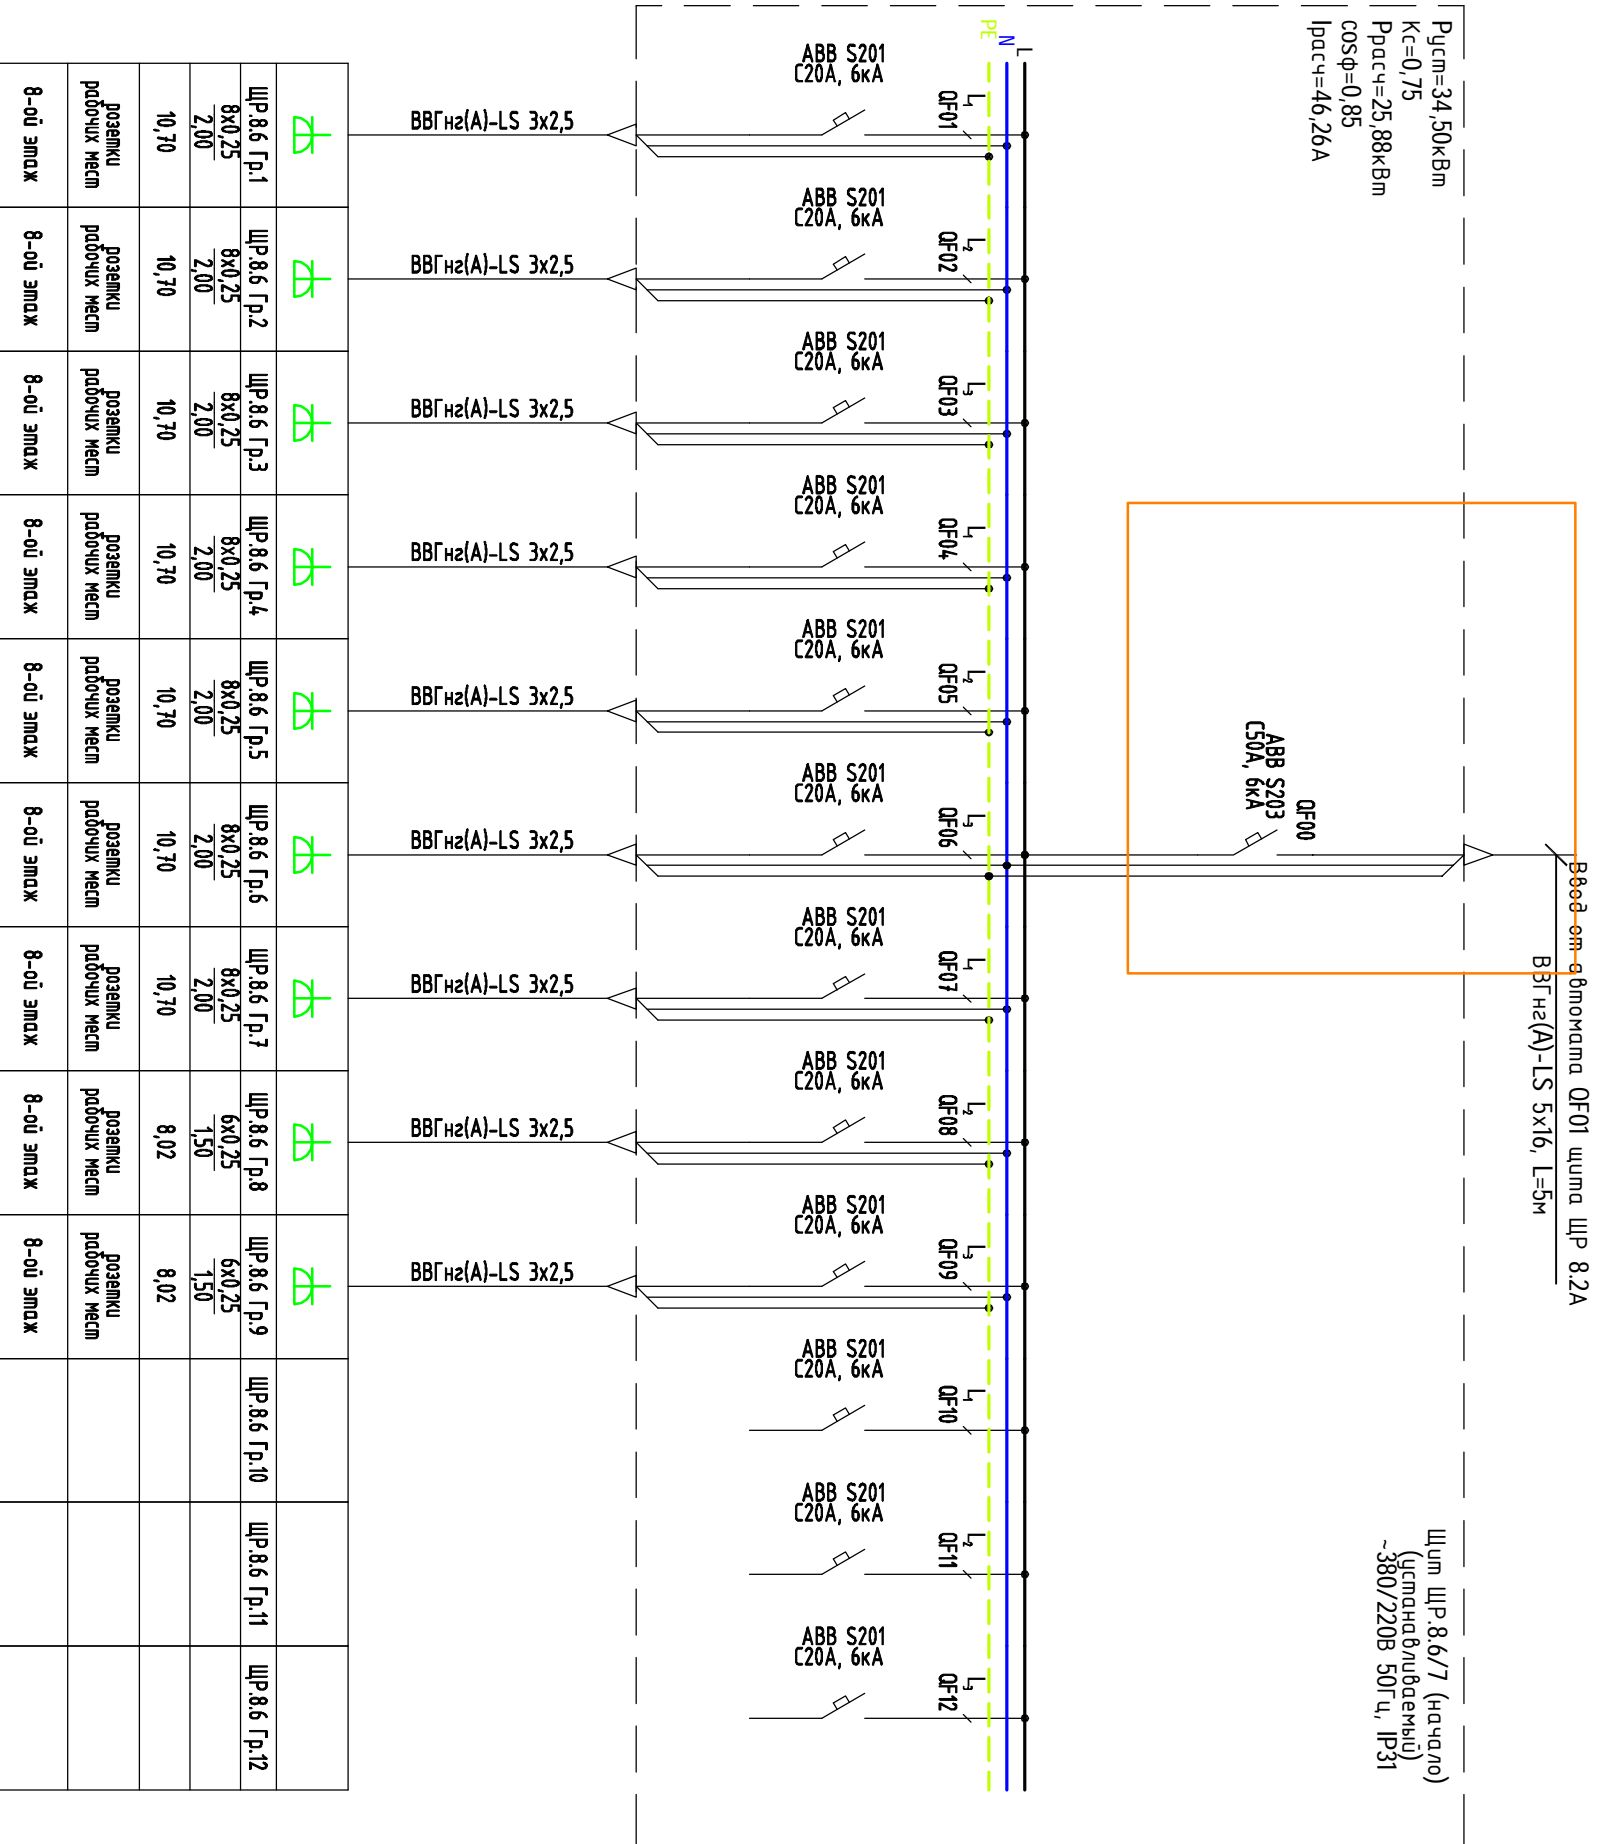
Руст=34,50кВт
Кс=0,75
Ррасч=25,88кВт
cosф=0,85
Iрасч=46,26А

PE N L

ABB S201
C20A, 6кА
QF01
$L_1$
ВВГнг(А)-LS 3х2,5
ЩР.8.6 Гр.1
8х0,25
2,00
10,70
розетки рабочих мест
8-ой этаж

ABB S201
C20A, 6кА
QF02
$L_2$
ВВГнг(А)-LS 3х2,5
ЩР.8.6 Гр.2
8х0,25
2,00
10,70
розетки рабочих мест
8-ой этаж

ABB S201
C20A, 6кА
QF03
$L_3$
ВВГнг(А)-LS 3х2,5
ЩР.8.6 Гр.3
8х0,25
2,00
10,70
розетки рабочих мест
8-ой этаж

ABB S201
C20A, 6кА
QF04
$L_1$
ВВГнг(А)-LS 3х2,5
ЩР.8.6 Гр.4
8х0,25
2,00
10,70
розетки рабочих мест
8-ой этаж

ABB S201
C20A, 6кА
QF05
$L_2$
ВВГнг(А)-LS 3х2,5
ЩР.8.6 Гр.5
8х0,25
2,00
10,70
розетки рабочих мест
8-ой этаж

ABB S201
C20A, 6кА
QF06
$L_3$
ВВГнг(А)-LS 3х2,5
ЩР.8.6 Гр.6
8х0,25
2,00
10,70
розетки рабочих мест
8-ой этаж

QF00
ABB S203
C50A, 6кА

Ввод от автомата QF01 щита ЩР 8.2А
ВВГнг(А)-LS 5х16, L=5м

ABB S201
C20A, 6кА
QF07
$L_1$
ВВГнг(А)-LS 3х2,5
ЩР.8.6 Гр.7
8х0,25
2,00
10,70
розетки рабочих мест
8-ой этаж

ABB S201
C20A, 6кА
QF08
$L_2$
ВВГнг(А)-LS 3х2,5
ЩР.8.6 Гр.8
6х0,25
1,50
8,02
розетки рабочих мест
8-ой этаж

ABB S201
C20A, 6кА
QF09
$L_3$
ВВГнг(А)-LS 3х2,5
ЩР.8.6 Гр.9
6х0,25
1,50
8,02
розетки рабочих мест
8-ой этаж

ABB S201
C20A, 6кА
QF10
$L_1$
ЩР.8.6 Гр.10

ABB S201
C20A, 6кА
QF11
$L_2$
ЩР.8.6 Гр.11

ABB S201
C20A, 6кА
QF12
$L_3$
ЩР.8.6 Гр.12

Щит ЩР.8.6/7 (начало)
(устанавливаемый)
~380/220В 50Гц, IP31